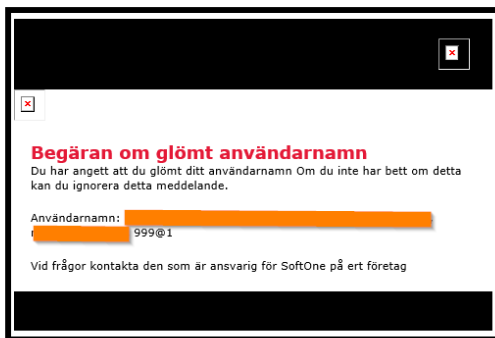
Begäran om glömt användarnamn

Du har angett att du glömt ditt användarnamn Om du inte har bett om detta kan du ignorera detta meddelande.

Användarnamn: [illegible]
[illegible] 999@1

Vid frågor kontakta den som är ansvarig för SoftOne på ert företag